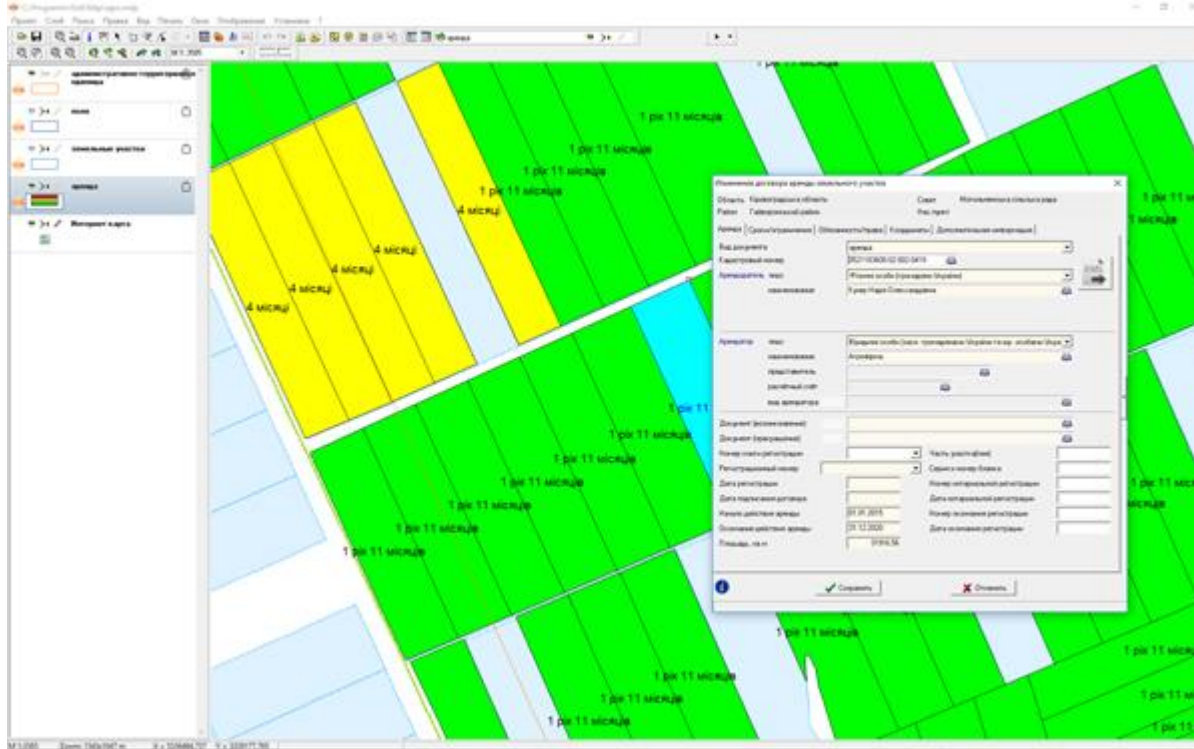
Проект Слой Поиск Правка Вид Печать Окно Отображение Установки ?

аренда

административно-территориальное единица

поля

земельные участки

аренда

Интернет карта

1 рік 11 місяців

1 рік 11 місяців

1 рік 11 місяців

1 рік 11 місяців

4 місяці

4 місяці

4 місяці

4 місяці

4 місяці

Изменение договора аренды земельного участка

Область Кировоградская область
Район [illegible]
Совет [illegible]
Нас.пункт

Аренда | Сроки/ограничения | Обязанности/права | Координаты | Дополнительная информация

Вид документа аренда
Кадастровый номер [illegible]
Арендодатель: тип Фізична особа (громадянин України)
наименование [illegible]

Арендатор тип Юридична особа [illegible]
наименование Агрофірма
представитель
расчётный счёт
вид арендатора

Документ (основание)
Документ (прекращение)
Номер книги регистрации
Регистрационный номер
Дата регистрации
Дата подписания договора
Начало действия аренды 01.01.2015
Окончание действия аренды 31.12.2020
Площадь, кв.м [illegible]

Часть участка(ов)
Серия и номер бланка
Номер нотариальной регистрации
Дата нотариальной регистрации
Номер основания регистрации
Дата основания регистрации

Сохранить
Отменить

1 рік 11 місяців
1 рік 11 місяців
1 рік 11 місяців
1 рік 11 місяців
1 рік 11 місяців
1 рік 11 місяців
1 рік 11 місяців
1 рік 11 місяців
1 рік 11 місяців
1 рік 11 місяців
1 рік 11 місяців
1 рік 11 місяців
1 рік 11 місяців
1 рік 11 місяців

M 1:2000 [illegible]